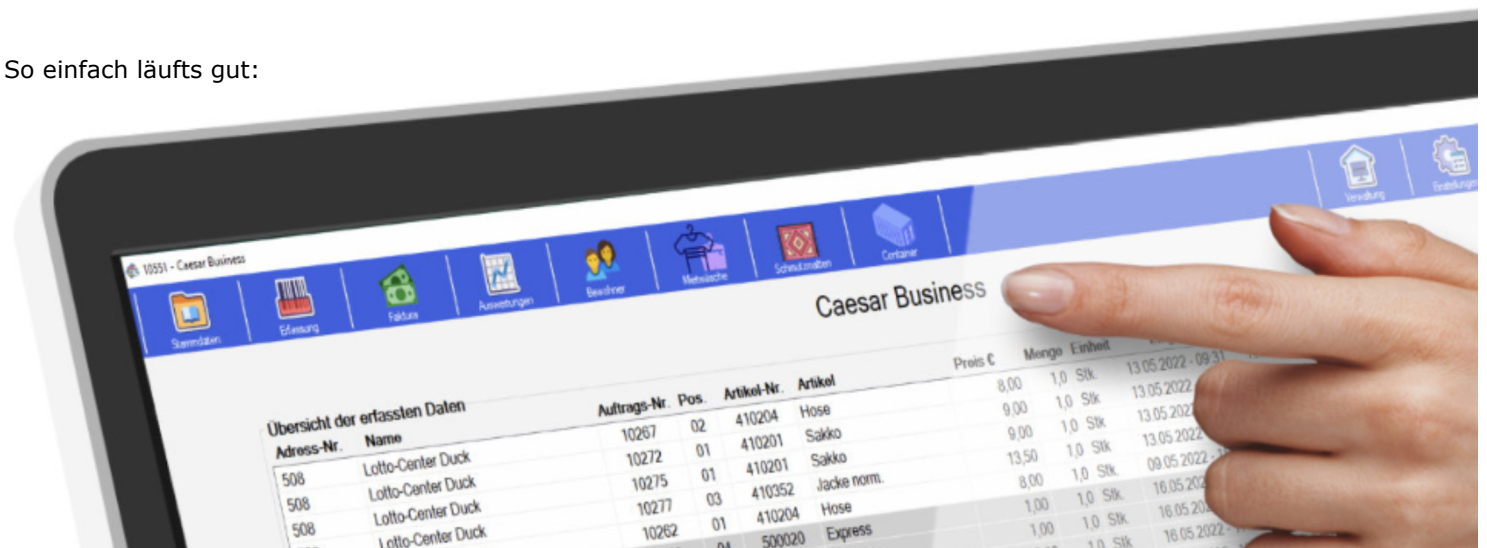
So einfach läufts gut:

10551 - Caesar Business

Stammdaten | Erfassung | Faktura | Auswertungen | Bewohner | Mehrwäsche | Schmutzmatten | Container | Verwaltung | Einstellungen

Caesar Business

Übersicht der erfassten Daten

| Adress-Nr. | Name | Auftrags-Nr. | Pos. | Artikel-Nr. | Artikel | Preis € | Menge | Einheit | |
|---|---|---|---|---|---|---|---|---|---|
| 508 | Lotto-Center Duck | 10267 | 02 | 410204 | Hose | 8,00 | 1,0 | Stk. | 13.05.2022 - 09:31 |
| 508 | Lotto-Center Duck | 10272 | 01 | 410201 | Sakko | 9,00 | 1,0 | Stk. | 13.05.2022 |
| 508 | Lotto-Center Duck | 10275 | 01 | 410201 | Sakko | 9,00 | 1,0 | Stk. | 13.05.202 |
| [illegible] | Lotto-Center Duck | 10277 | 03 | 410352 | Jacke norm. | 13,50 | 1,0 | Stk. | 13.05.2022 |
| | | 10262 | 01 | 410204 | Hose | 8,00 | 1,0 | Stk. | 09.05.2022 |
| | | | 04 | 500020 | Express | 1,00 | 1,0 | Stk. | 16.05.202 |
| | | | | | | 1,00 | 1,0 | Stk. | 16.05.202 |
| | | | | | | | 1,0 | Stk. | 16.05.2022 |